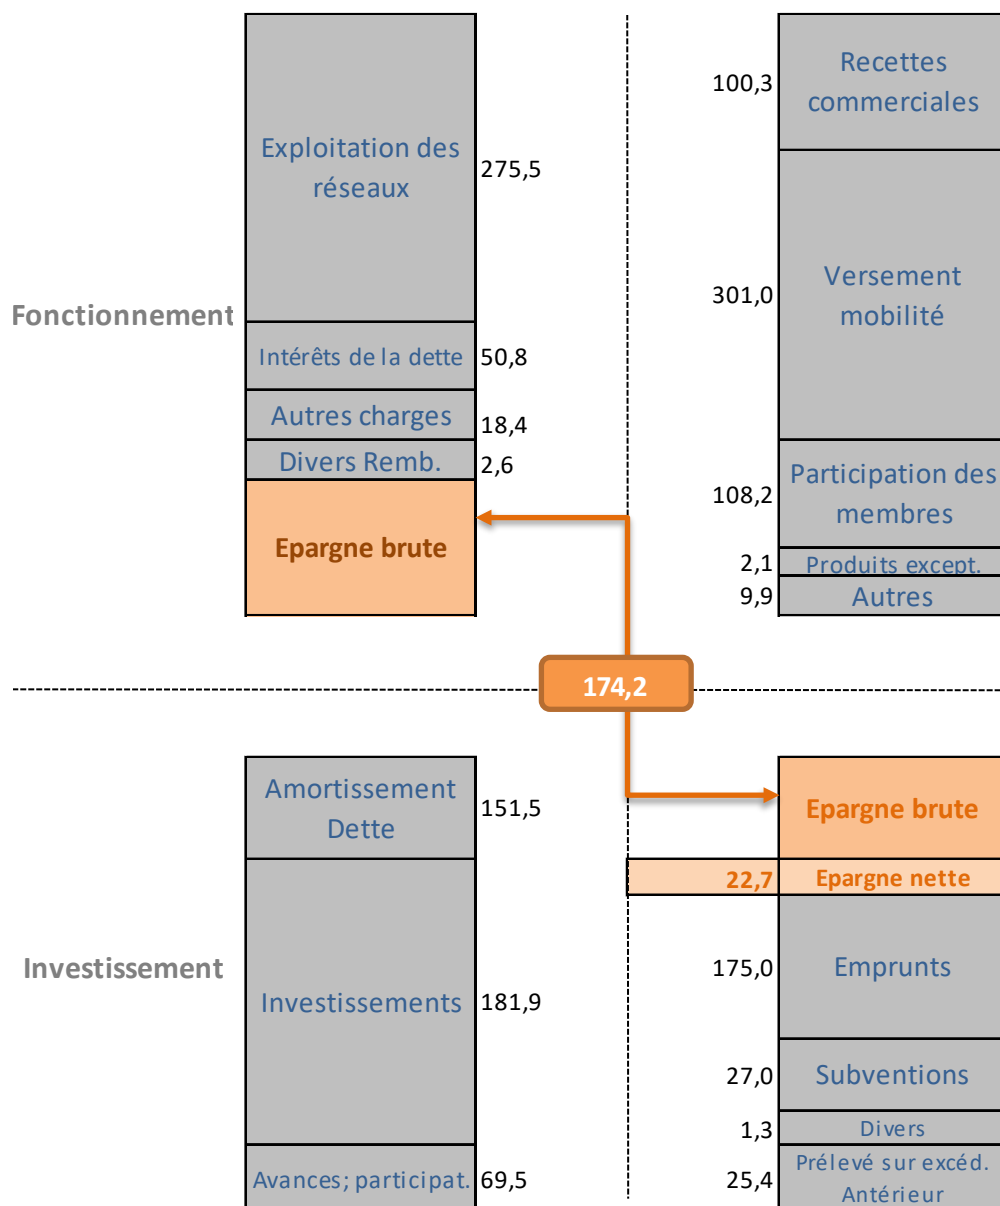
Fonctionnement

Exploitation des réseaux 275,5

Intérêts de la dette 50,8

Autres charges 18,4

Divers Remb. 2,6

Epargne brute

100,3 Recettes commerciales

301,0 Versement mobilité

108,2 Participation des membres

2,1 Produits except.

9,9 Autres

174,2

Investissement

Amortissement Dette 151,5

Investissements 181,9

Avances; participat. 69,5

Epargne brute

22,7 Epargne nette

175,0 Emprunts

27,0 Subventions

1,3 Divers

25,4 Prélevé sur excéd. Antérieur